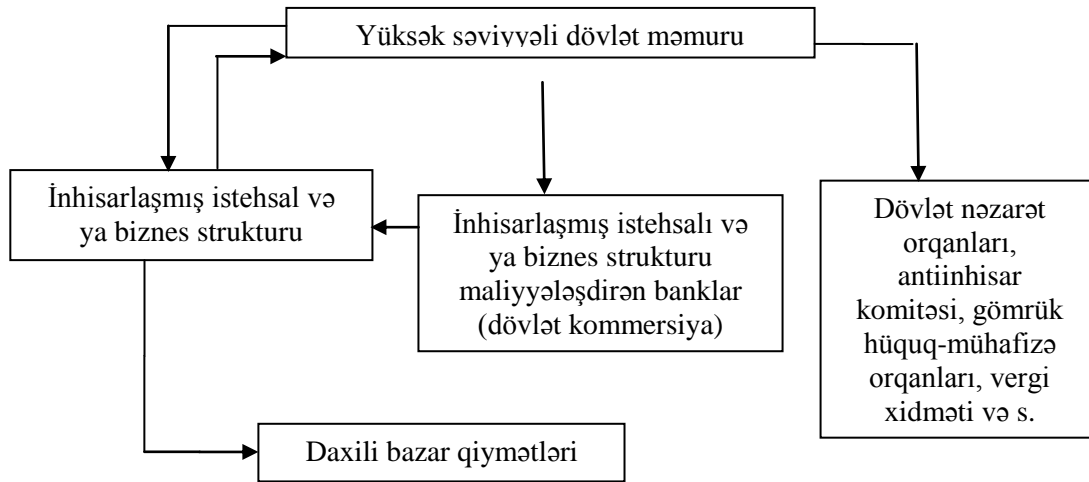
Yüksək səviyyəli dövlət məmuru

İnhisarlaşmış istehsal və ya biznes strukturu

İnhisarlaşmış istehsalı və ya biznes strukturu maliyyələşdirən banklar (dövlət kommersiya)

Dövlət nəzarət orqanları, antiinhisar komitəsi, gömrük hüquq-mühafizə orqanları, vergi xidməti və s.

Daxili bazar qiymətləri